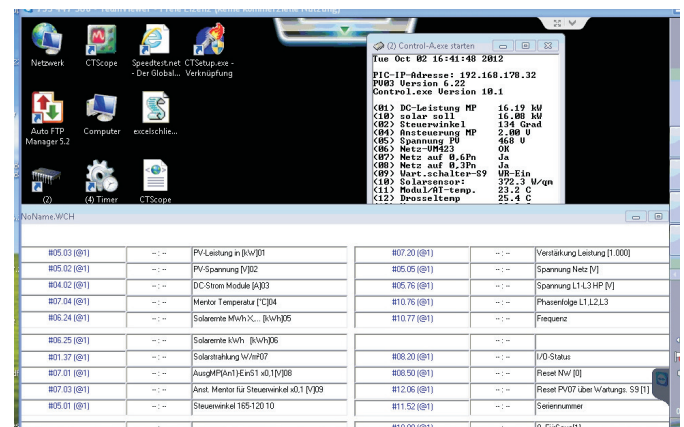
Netzwerk
CTScope
Speedtest.net - Der Global...
CTSetup.exe - Verknüpfung
Auto FTP Manager 5.2
Computer
excelschlie...
(2)
(4) Timer
CTScope

(2) Control-A.exe starten

Tue Oct 02 16:41:48 2012

PIC-IP-Adresse: 192.168.178.32
PU03 Version 6.22
Control.exe Version 10.1

(01) DC-Leistung MP 16.19 kW
(10) solar soll 16.08 kW
(02) Steuerwinkel 134 Grad
(04) Ansteuerung MP 2.00 V
(05) Spannung PV 468 V
(06) Netz-VM423 OK
(07) Netz auf 0,6Pn Ja
(08) Netz auf 0,3Pn Ja
(09) Wart.schalter-S9 WR-Ein
(10) Solarsensor: 372.3 W/qm
(11) Modul/AT-temp. 23.2 C
(12) Drosseltemp 25.4 C

NoName.WCH

| | | | | | |
|---|---|---|---|---|---|
| #05.03 (@1) | --:-- | PV-Leistung in [kW]01 | #07.20 (@1) | --:-- | Verstärkung Leistung [1.000] |
| #05.02 (@1) | --:-- | PV-Spannung [V]02 | #05.05 (@1) | --:-- | Spannung Netz [V] |
| #04.02 (@1) | --:-- | DC-Strom Module [A]03 | #05.76 (@1) | --:-- | Spannung L1-L3 HP [V] |
| #07.04 (@1) | --:-- | Mentor Temperatur [°C]04 | #10.76 (@1) | --:-- | Phasenfolge L1,L2,L3 |
| #06.24 (@1) | --:-- | Solarernte MWh X,... [kWh]05 | #10.77 (@1) | --:-- | Frequenz |
| #06.25 (@1) | --:-- | Solarernte kWh [kWh]06 | | --:-- | |
| #01.37 (@1) | --:-- | Solarstrahlung W/m²07 | #08.20 (@1) | --:-- | I/O-Status |
| #07.01 (@1) | --:-- | AusgMP(An1)-Ein51 x0,1[V]08 | #08.50 (@1) | --:-- | Reset NW [0] |
| #07.03 (@1) | --:-- | Anst. Mentor für Steuerwinkel x0,1 [V]09 | #12.06 (@1) | --:-- | Reset PV07 über Wartungs. S9 [1] |
| #05.01 (@1) | --:-- | Steuerwinkel 165-120 10 | #11.52 (@1) | --:-- | Seriennummer |